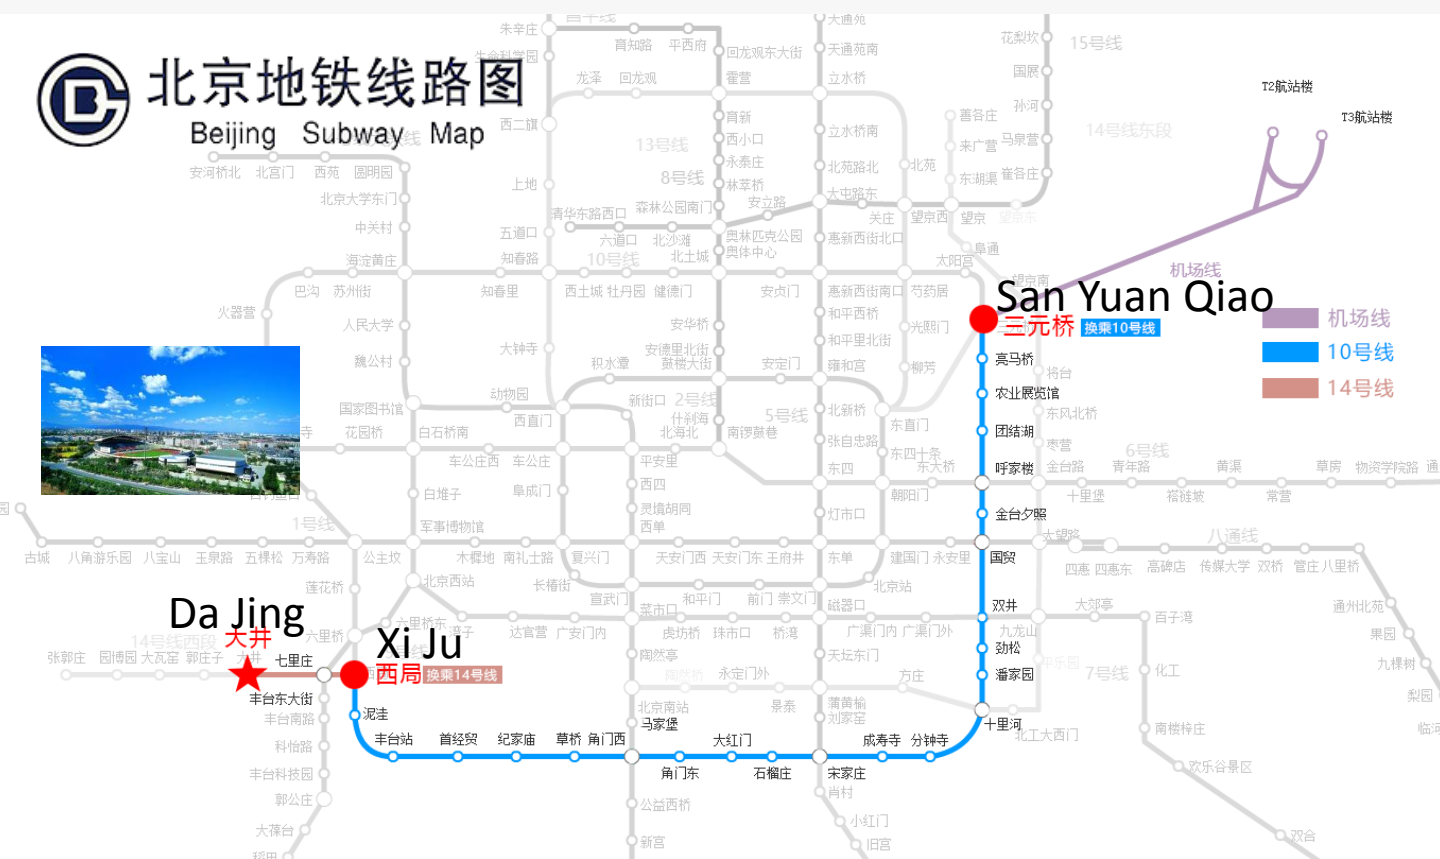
北京地铁线路图
Beijing Subway Map

San Yuan Qiao
三元桥 换乘10号线

Da Jing
大井

Xi Ju
西局 换乘14号线

机场线
10号线
14号线

T2航站楼
T3航站楼
机场线
15号线
14号线东段
13号线
8号线
10号线
2号线
5号线
6号线
1号线
八通线
7号线
14号线西段

未来科学城 生命科学园 育知路 平西府 回龙观东大街 天通苑北 天通苑 花梨坎 国展 孙河 龙泽 回龙观 霍营 立水桥 善各庄 来广营 马泉营 崔各庄 东湖渠 西二旗 育新 西小口 永泰庄 林萃桥 立水桥南 北苑路北 北苑 大屯路东 安立路 森林公园南门 清华东路西口 上地 五道口 六道口 北沙滩 奥林匹克公园 奥体中心 关庄 望京西 望京 惠新西街北口 阜通 大阳宫 望京南 知春路 知春里 西土城 牡丹园 健德门 安贞门 惠新西街南口 芍药居 和平西桥 光熙门 和平里北街 雍和宫 柳芳 安华桥 安德里北街 鼓楼大街 积水潭 安定门 大钟寺 亮马桥 将台 农业展览馆 东风北桥 团结湖 枣营 呼家楼 金台路 青年路 褡裢坡 黄渠 常营 草房 物资学院路 通州北关 十里堡 金台夕照 国贸 大望路 四惠 四惠东 高碑店 传媒大学 双桥 管庄 八里桥 双井 劲松 九龙山 潘家园 化工 百子湾 大郊亭 十里河 北工大西门 南楼梓庄 欢乐谷景区 分钟寺 成寿寺 宋家庄 肖村 小红门 旧宫 石榴庄 大红门 角门东 角门西 草桥 纪家庙 首经贸 丰台站 泥洼 西局 七里庄 六里桥 丰台东大街 丰台南路 科怡路 丰台科技园 郭公庄 大葆台 稻田 张郭庄 园博园 大瓦窑 郭庄子 古城 八角游乐园 八宝山 玉泉路 五棵松 万寿路 公主坟 军事博物馆 木樨地 南礼士路 复兴门 西单 天安门西 天安门东 王府井 东单 建国门 永安里 北京站 崇文门 前门 和平门 宣武门 长椿街 北京西站 莲花桥 六里桥东 湾子 达官营 广安门内 菜市口 虎坊桥 珠市口 桥湾 磁器口 广渠门内 广渠门外 天坛东门 陶然亭 永定门外 北京南站 马家堡 景泰 蒲黄榆 刘家窑 方庄 公益西桥 新宫 双合 梨园 临河 九棵树 果园 通州北苑 白石桥南 花园桥 国家图书馆 动物园 西直门 车公庄 车公庄西 白堆子 阜成门 平安里 西四 灵境胡同 新街口 什刹海 北海北 南锣鼓巷 北新桥 张自忠路 东四 东四十条 东直门 朝阳门 灯市口 东大桥 魏公村 人民大学 海淀黄庄 巴沟 苏州街 火器营 中关村 北京大学东门 安河桥北 北宫门 西苑 圆明园